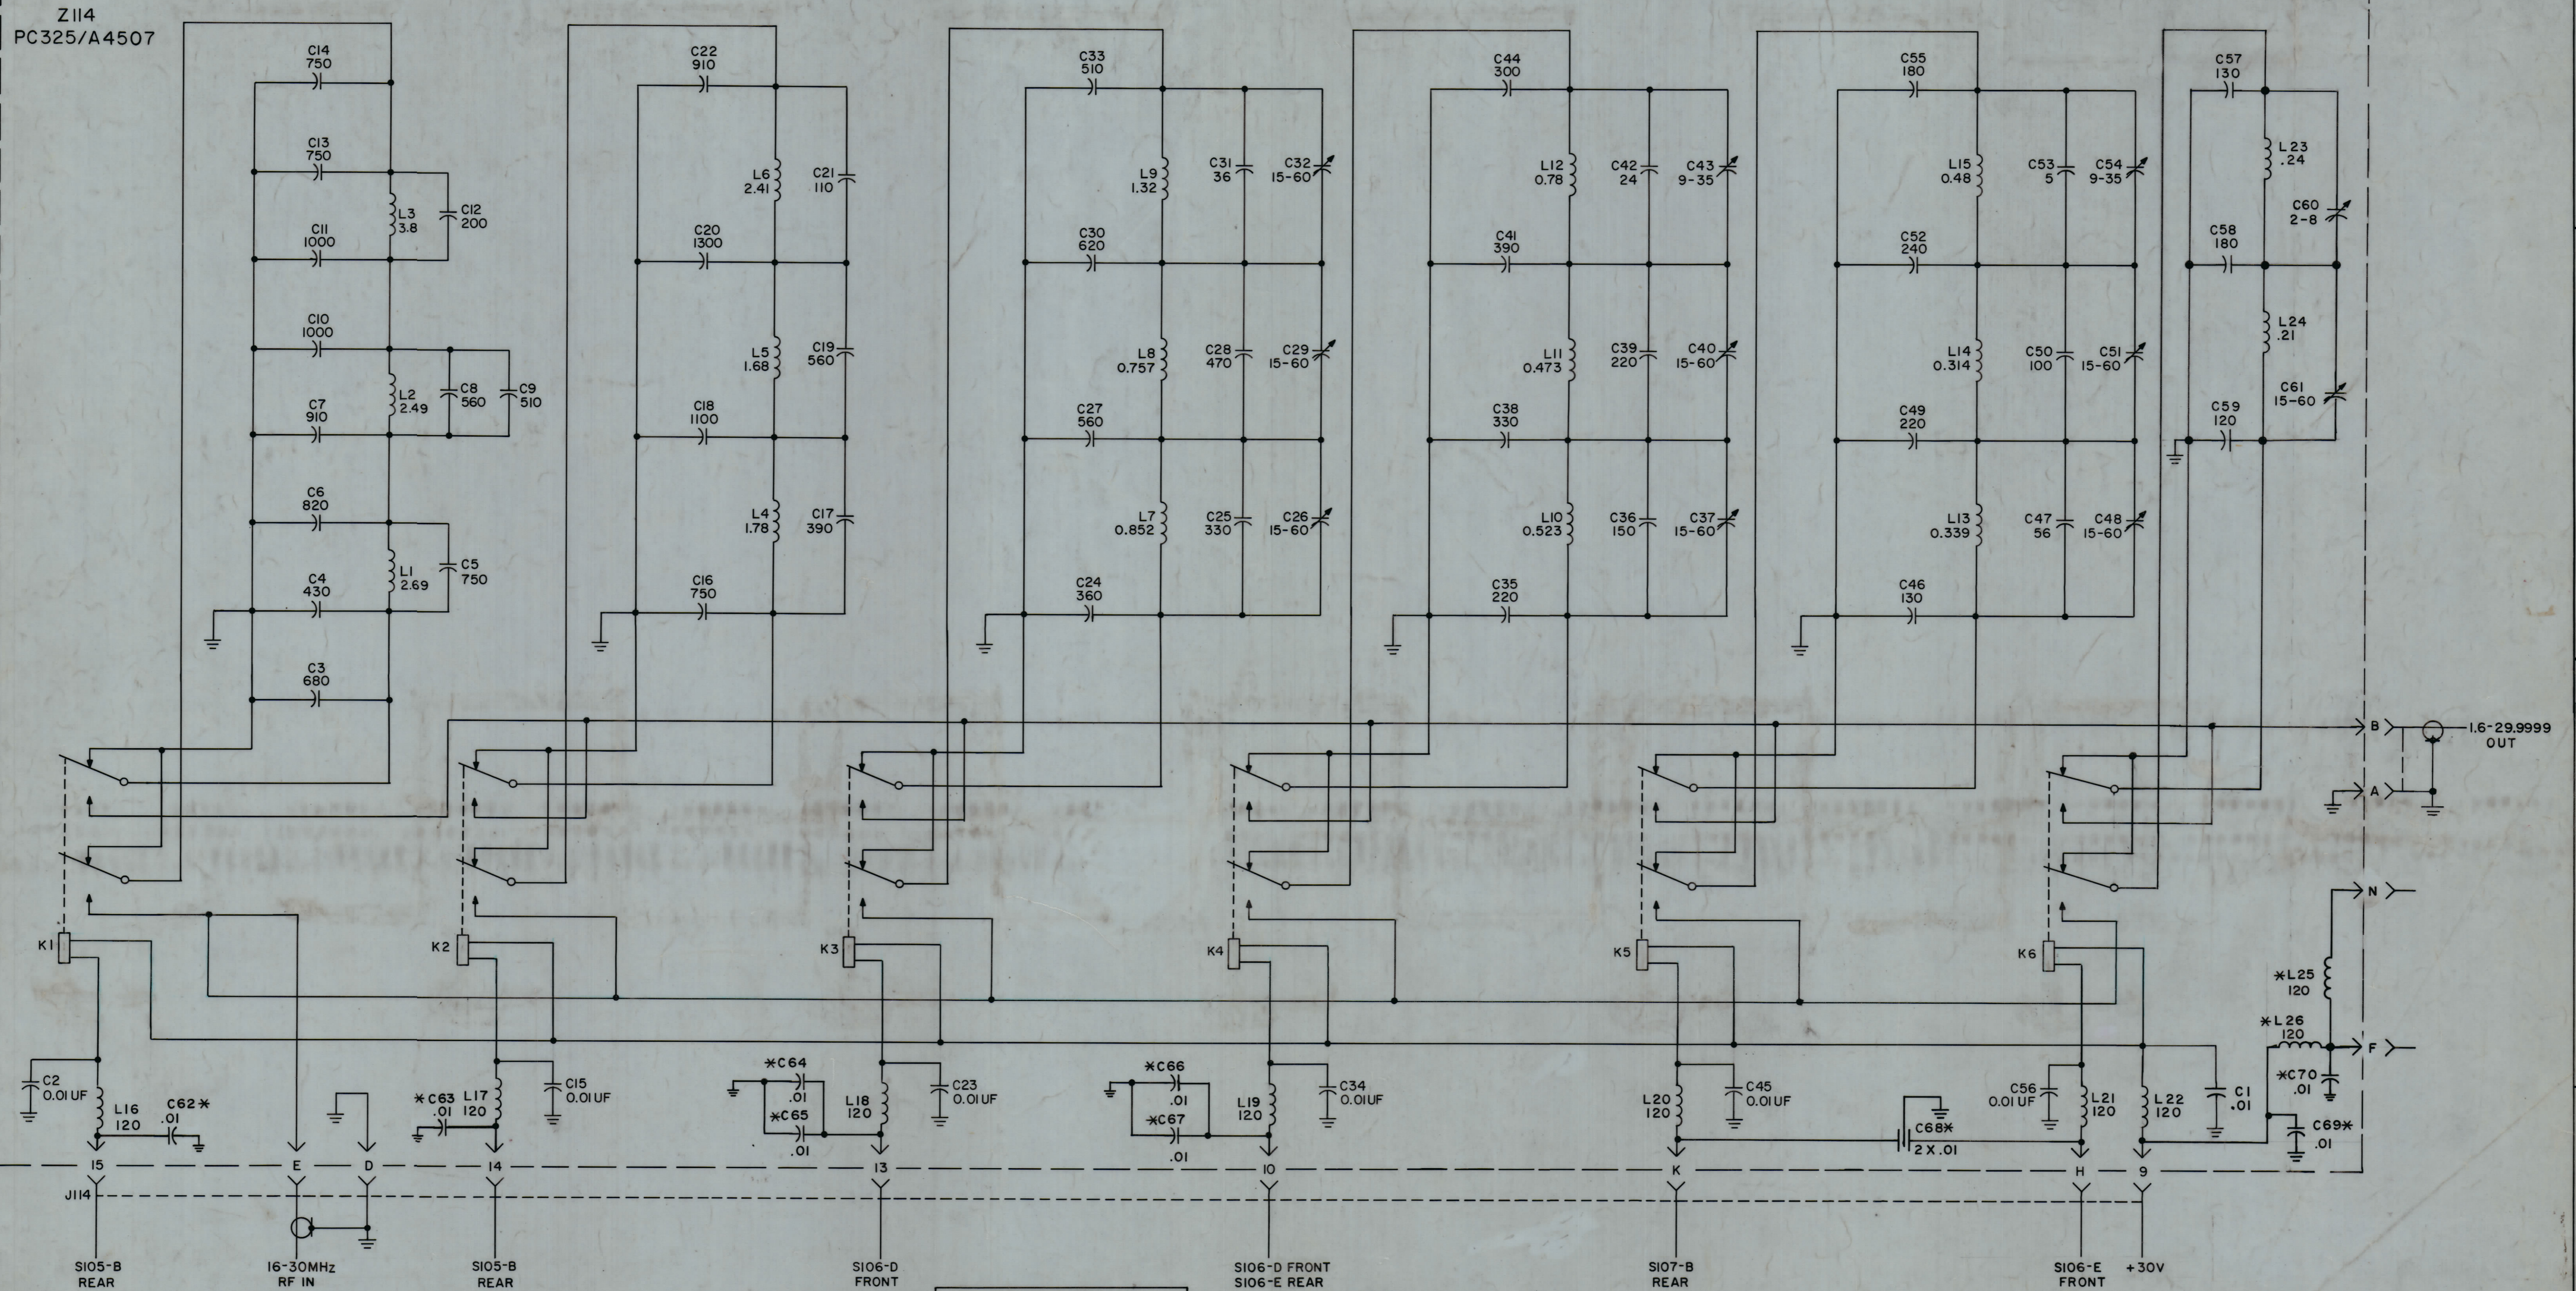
Z114
PC325/A4507

C14 750
C13 750
C12 200
L3 3.8
C11 1000
C10 1000
C7 910
L2 2.49
C8 560
C9 510
C6 820
C4 430
L1 2.69
C5 750
C3 680

C22 910
L6 2.41
C21 110
C20 1300
L5 1.68
C19 560
C18 1100
L4 1.78
C17 390
C16 750

C33 510
L9 1.32
C31 36
C32 15-60
C30 620
L8 0.757
C28 470
C29 15-60
C27 560
L7 0.852
C25 330
C26 15-60
C24 360

C44 300
L12 0.78
C42 24
C43 9-35
C41 390
L11 0.473
C39 220
C40 15-60
C38 330
L10 0.523
C36 150
C37 15-60
C35 220

C55 180
L15 0.48
C53 5
C54 9-35
C52 240
L14 0.314
C50 100
C51 15-60
C49 220
L13 0.339
C47 56
C48 15-60
C46 130

C57 130
L23 .24
C60 2-8
C58 180
L24 .21
C61 15-60
C59 120

B
A
1.6-29.9999 OUT
N
F

K1
K2
K3
K4
K5
K6

C2 0.01UF
L16 120
C62* .01
*C63 .01
L17 120
C15 0.01UF
*C64 .01
*C65 .01
L18 120
C23 0.01UF
*C66 .01
*C67 .01
L19 120
C34 0.01UF
L20 120
C45 0.01UF
C68* 2X.01
C56 0.01UF
L21 120
L22 120
C1 .01
*L25 120
*L26 120
*C70 .01
C69* .01

J114
15
E
D
14
13
10
K
H
9

S105-B REAR
16-30MHz RF IN
S105-B REAR
S106-D FRONT
S106-D FRONT S106-E REAR
S107-B REAR
S106-E FRONT
+30V